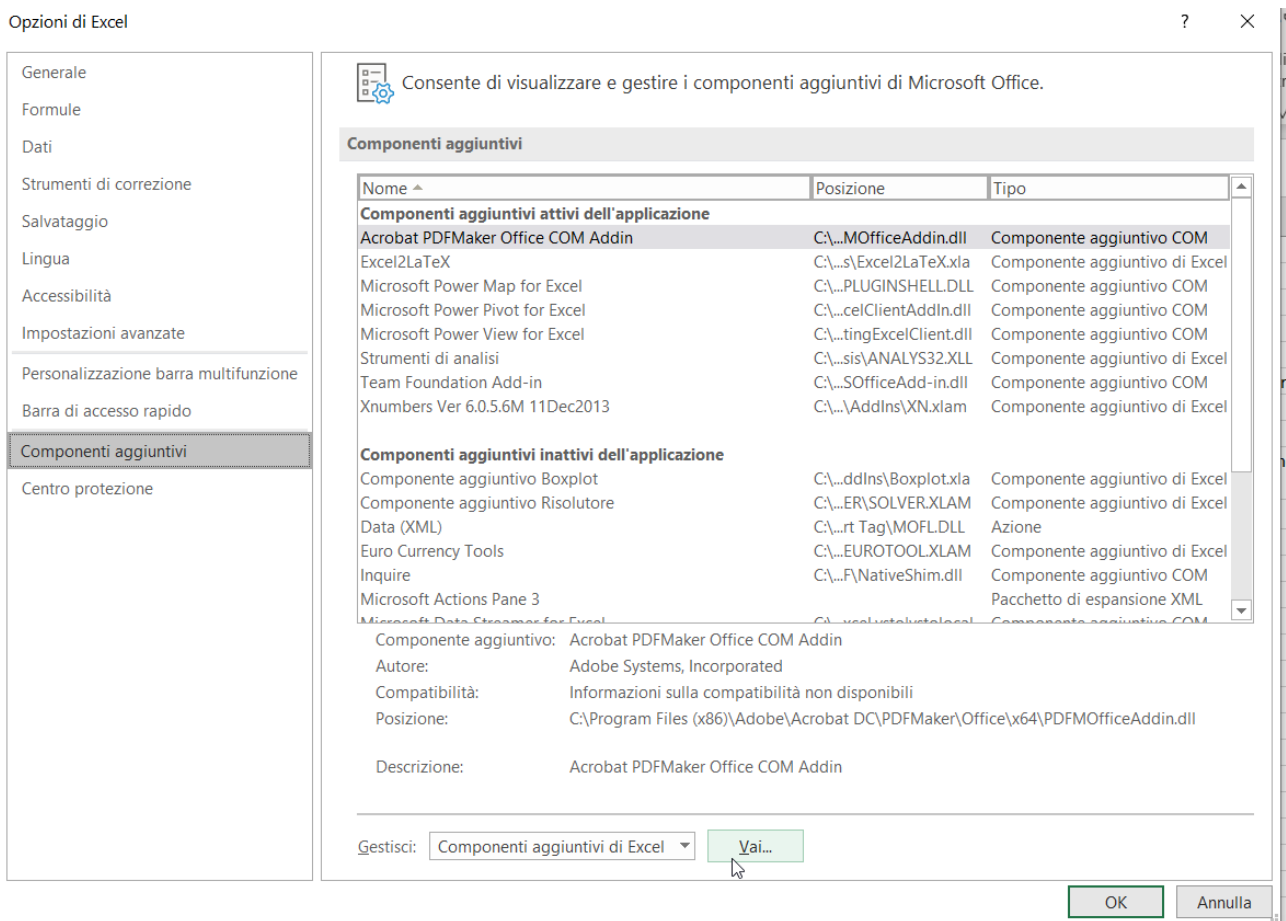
Opzioni di Excel

?

Generale
Formule
Dati
Strumenti di correzione
Salvataggio
Lingua
Accessibilità
Impostazioni avanzate
Personalizzazione barra multifunzione
Barra di accesso rapido
Componenti aggiuntivi
Centro protezione

Consente di visualizzare e gestire i componenti aggiuntivi di Microsoft Office.

Componenti aggiuntivi

| Nome | Posizione | Tipo |
|---|---|---|
| **Componenti aggiuntivi attivi dell'applicazione** | | |
| Acrobat PDFMaker Office COM Addin | C:\...MOfficeAddin.dll | Componente aggiuntivo COM |
| Excel2LaTeX | C:\...s\Excel2LaTeX.xla | Componente aggiuntivo di Excel |
| Microsoft Power Map for Excel | C:\...PLUGINSHELL.DLL | Componente aggiuntivo COM |
| Microsoft Power Pivot for Excel | C:\...celClientAddIn.dll | Componente aggiuntivo COM |
| Microsoft Power View for Excel | C:\...tingExcelClient.dll | Componente aggiuntivo COM |
| Strumenti di analisi | C:\...sis\ANALYS32.XLL | Componente aggiuntivo di Excel |
| Team Foundation Add-in | C:\...SOfficeAdd-in.dll | Componente aggiuntivo COM |
| Xnumbers Ver 6.0.5.6M 11Dec2013 | C:\...\AddIns\XN.xlam | Componente aggiuntivo di Excel |
| **Componenti aggiuntivi inattivi dell'applicazione** | | |
| Componente aggiuntivo Boxplot | C:\...ddIns\Boxplot.xla | Componente aggiuntivo di Excel |
| Componente aggiuntivo Risolutore | C:\...ER\SOLVER.XLAM | Componente aggiuntivo di Excel |
| Data (XML) | C:\...rt Tag\MOFL.DLL | Azione |
| Euro Currency Tools | C:\...EUROTOOL.XLAM | Componente aggiuntivo di Excel |
| Inquire | C:\...F\NativeShim.dll | Componente aggiuntivo COM |
| Microsoft Actions Pane 3 | | Pacchetto di espansione XML |
| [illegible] | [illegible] | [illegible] |

Componente aggiuntivo: Acrobat PDFMaker Office COM Addin
Autore: Adobe Systems, Incorporated
Compatibilità: Informazioni sulla compatibilità non disponibili
Posizione: C:\Program Files (x86)\Adobe\Acrobat DC\PDFMaker\Office\x64\PDFMOfficeAddin.dll

Descrizione: Acrobat PDFMaker Office COM Addin

Gestisci: Componenti aggiuntivi di Excel
Vai...

OK
Annulla